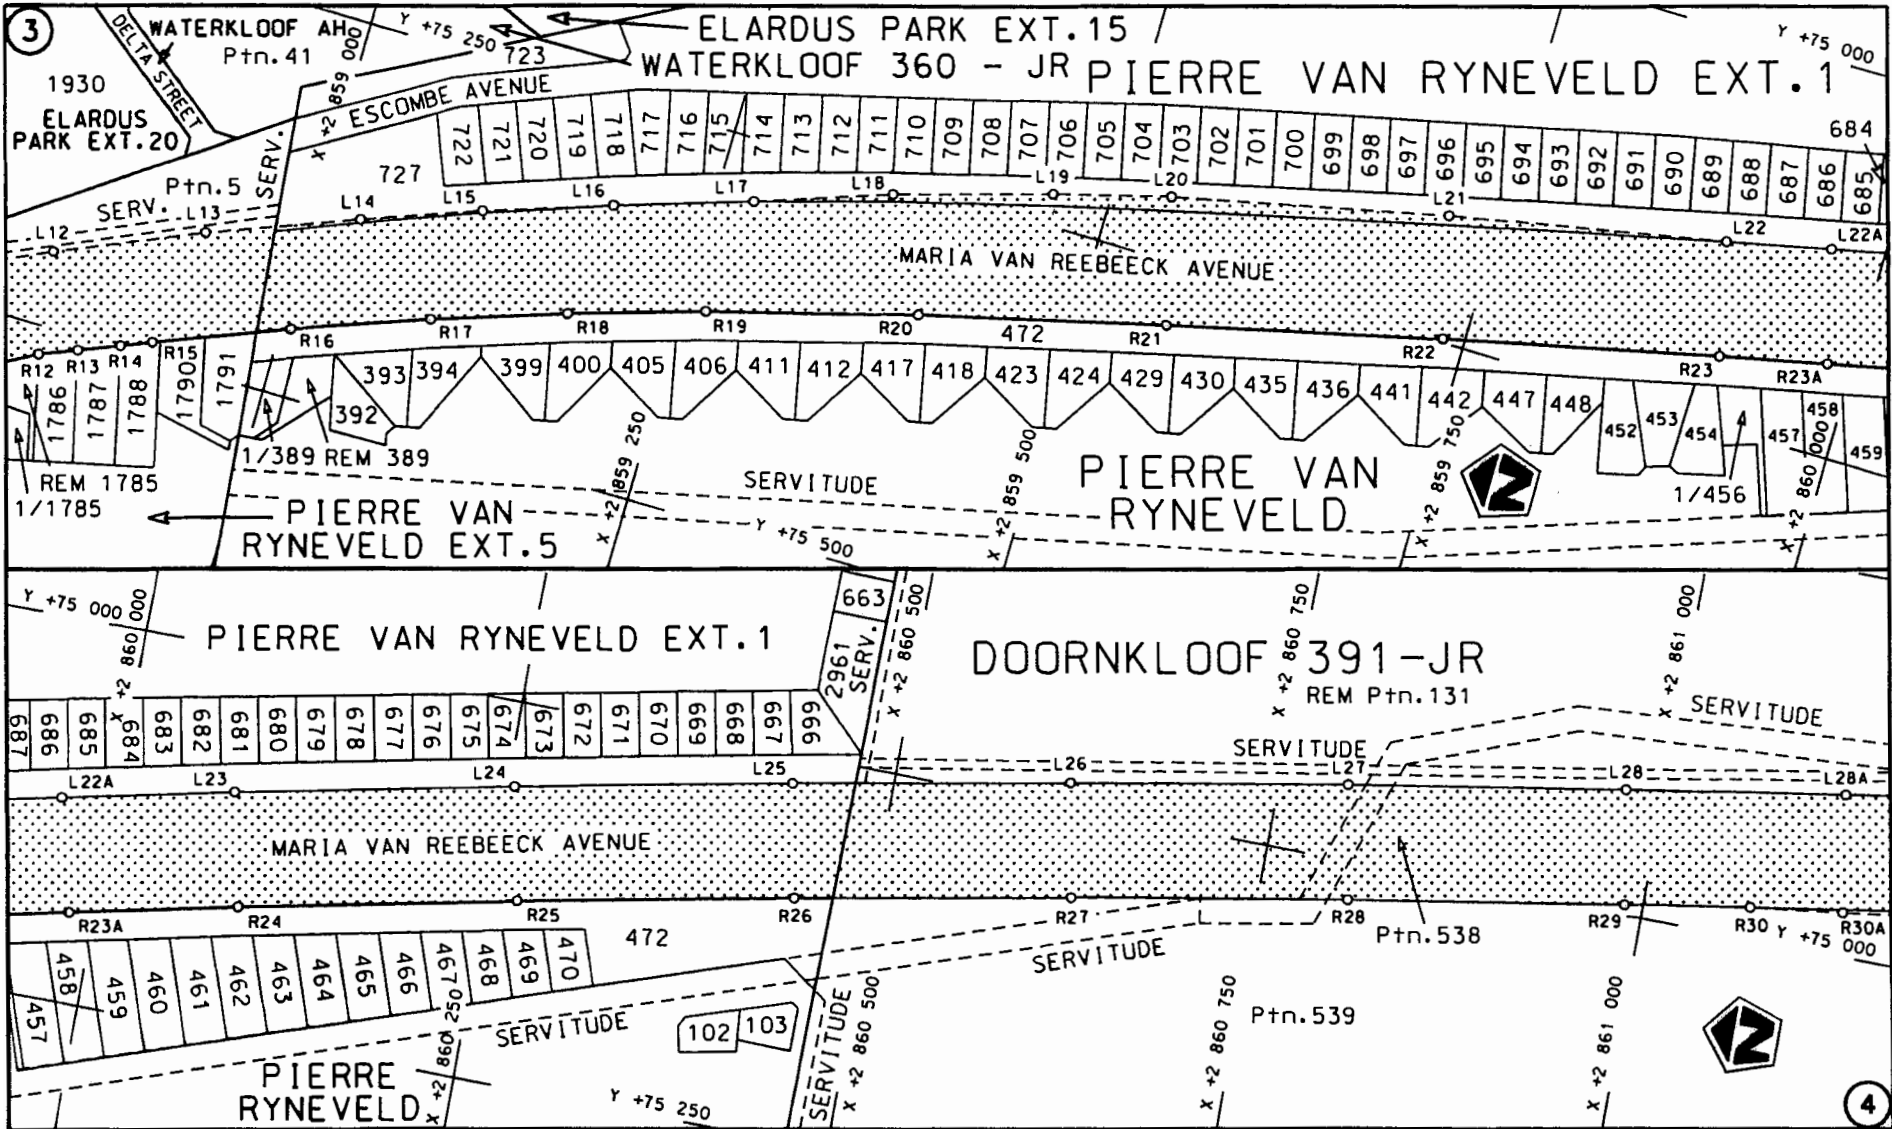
3

WATERKLOOF AH
Ptn.41
DELTA STREET
1930
ELARDUS PARK EXT.20
Ptn.5
SERV.
SERV.
Y +75 250
Y +75 000
ELARDUS PARK EXT.15
WATERKLOOF 360 - JR
PIERRE VAN RYNEVELD EXT.1
723
X +2 859 000
ESCOMBE AVENUE
727
722 721 720 719 718 717 716 715 714 713 712 711 710 709 708 707 706 705 704 703 702 701 700 699 698 697 696 695 694 693 692 691 690 689 688 687 686 685
684
L12 L13 L14 L15 L16 L17 L18 L19 L20 L21 L22 L22A
MARIA VAN REEBEECK AVENUE
R12 R13 R14 R15 R16 R17 R18 R19 R20 472 R21 R22 R23 R23A
1786 1787 1788 1790 1791
393 394 392 399 400 405 406 411 412 417 418 423 424 429 430 435 436 441 442 447 448 452 453 454 457 458 459
1/389 REM 389
REM 1785
1/1785
X +2 859 250
X +2 859 500
X +2 859 750
X +2 860 000
SERVITUDE
Y +75 500
PIERRE VAN RYNEVELD EXT.5
PIERRE VAN RYNEVELD
1/456

Y +75 000
X +2 860 000
PIERRE VAN RYNEVELD EXT.1
663
2961
SERV.
X +2 860 500
DOORNKLOOF 391-JR
REM Ptn.131
X +2 860 750
X +2 861 000
SERVITUDE
SERVITUDE
687 686 685 684 683 682 681 680 679 678 677 676 675 674 673 672 671 670 669 668 667 666
L22A L23 L24 L25 L26 L27 L28 L28A
MARIA VAN REEBEECK AVENUE
R23A R24 R25 R26 R27 R28 R29 R30 R30A
Ptn.538
Y +75 000
472
458 459 460 461 462 463 464 465 466 467 468 469 470 457
SERVITUDE
SERVITUDE
SERVITUDE
102 103
X +2 860 250
X +2 860 500
X +2 860 750
X +2 861 000
Ptn.539
PIERRE RYNEVELD
Y +75 250
4